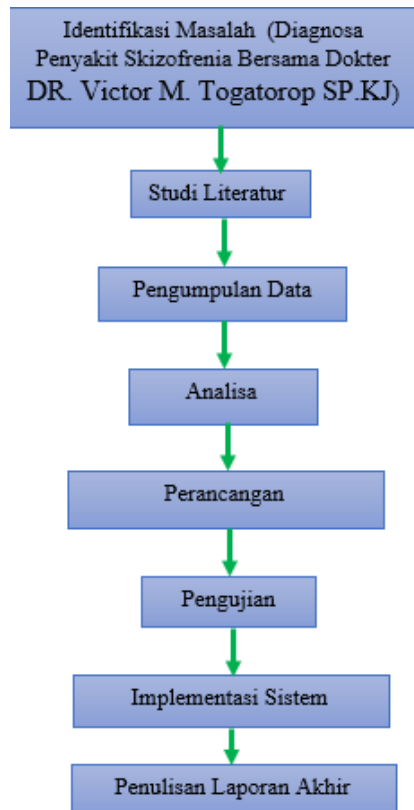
Identifikasi Masalah (Diagnosa Penyakit Skizofrenia Bersama Dokter DR. Victor M. Togatorop SP.KJ)

Studi Literatur

Pengumpulan Data

Analisa

Perancangan

Pengujian

Implementasi Sistem

Penulisan Laporan Akhir